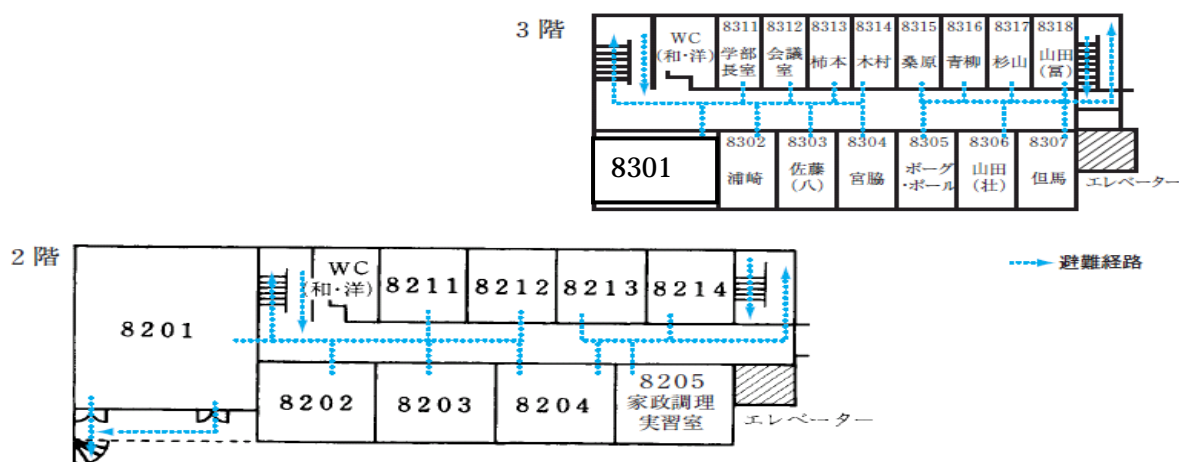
3 階

WC (和・洋)

8311 学部長室

8312 会議室

8313 柿本

8314 木村

8315 桑原

8316 青柳

8317 杉山

8318 山田(富)

8301

8302 浦崎

8303 佐藤(八)

8304 宮脇

8305 ボーグ・ボール

8306 山田(壮)

8307 但馬

エレベーター

2 階

8201

WC (和・洋)

8211

8212

8213

8214

8202

8203

8204

8205 家政調理実習室

エレベーター

避難経路